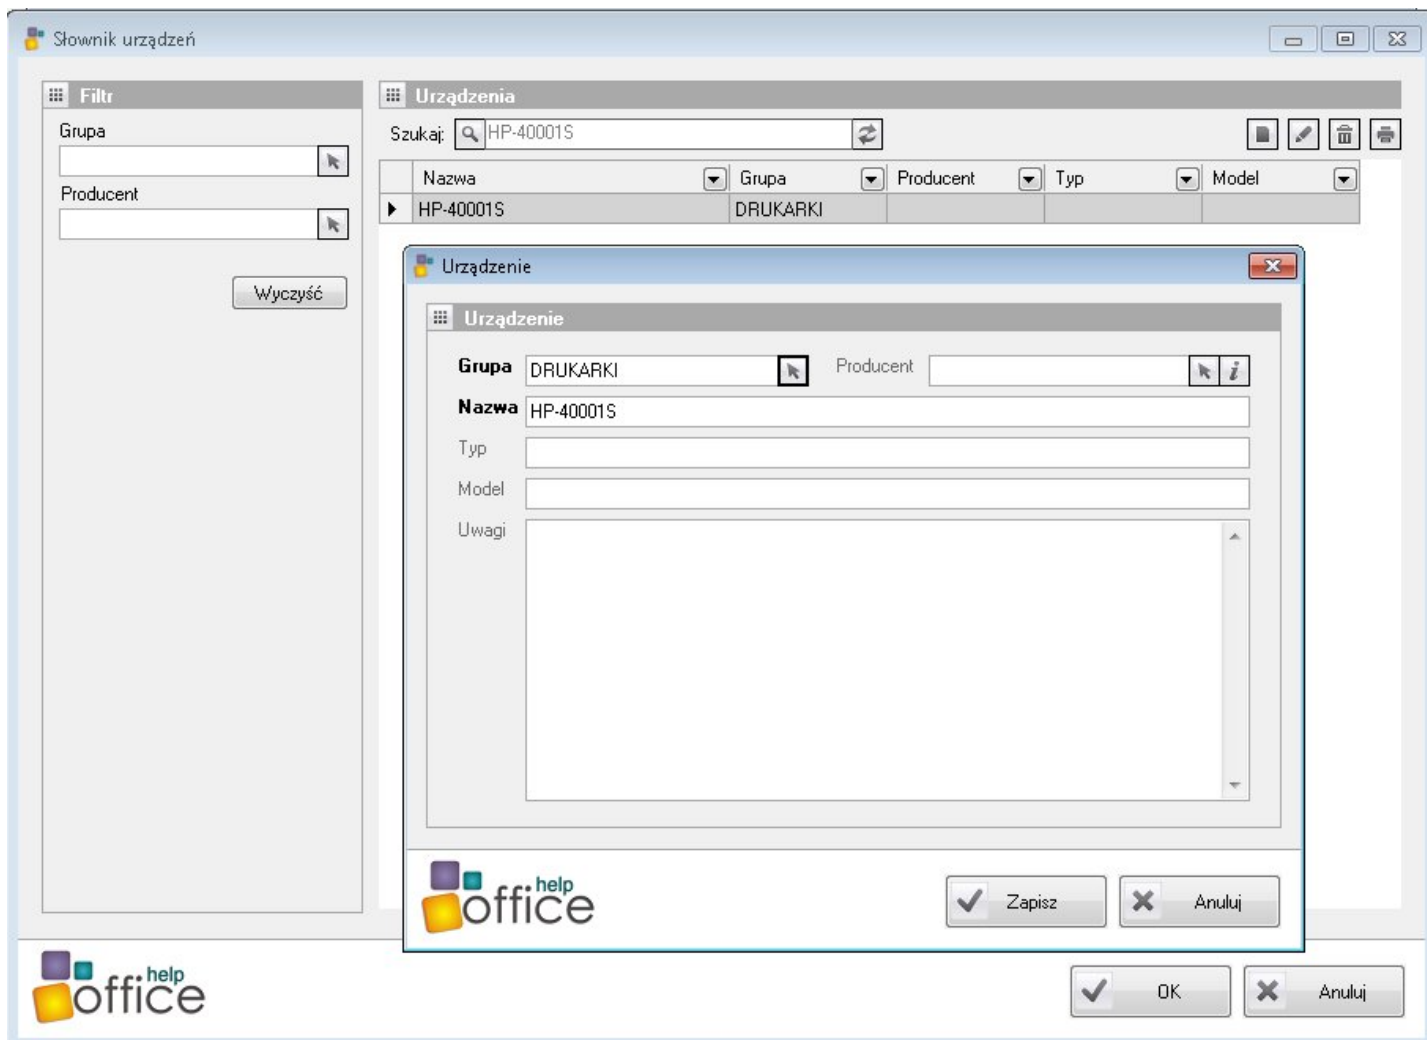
Słownik urządzeń

Filtr

Grupa

Producent

Wyczyść

Urządzenia

Szukaj: HP-40001S

| Nazwa | Grupa | Producent | Typ | Model |
|---|---|---|---|---|
| HP-40001S | DRUKARKI | | | |

Urządzenie

Urządzenie

Grupa DRUKARKI

Producent

Nazwa HP-40001S

Typ

Model

Uwagi

help office

Zapisz

Anuluj

help office

OK

Anuluj